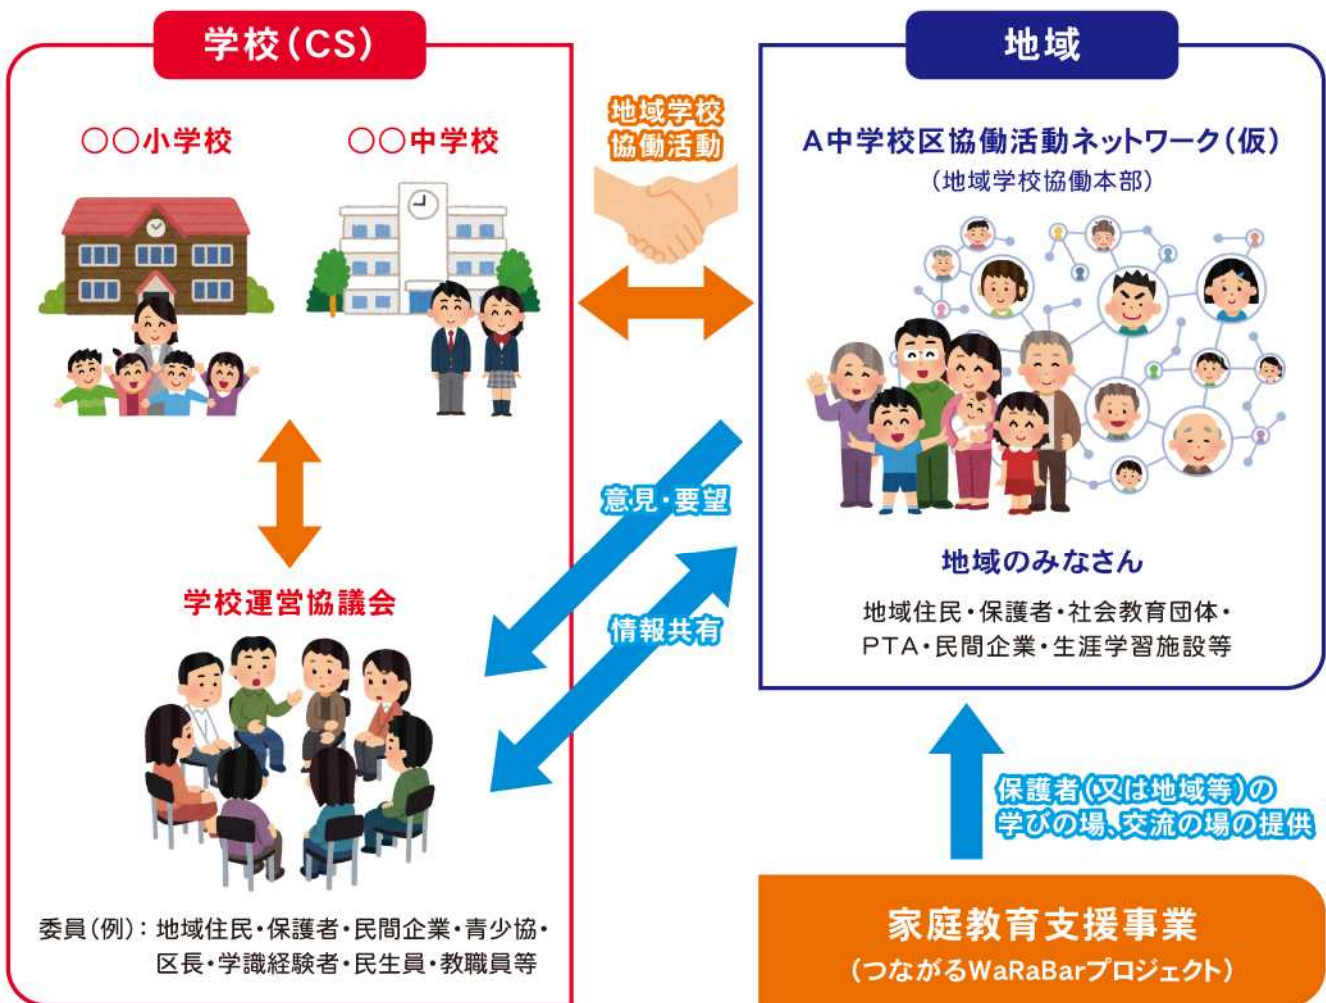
学校(CS)

○○小学校

○○中学校

学校運営協議会

委員(例):地域住民・保護者・民間企業・青少協・区長・学識経験者・民生員・教職員等

地域学校協働活動

意見・要望

情報共有

地域

A中学校区協働活動ネットワーク(仮)

(地域学校協働本部)

地域のみなさん

地域住民・保護者・社会教育団体・PTA・民間企業・生涯学習施設等

保護者(又は地域等)の学びの場、交流の場の提供

家庭教育支援事業

(つながるWaRaBarプロジェクト)